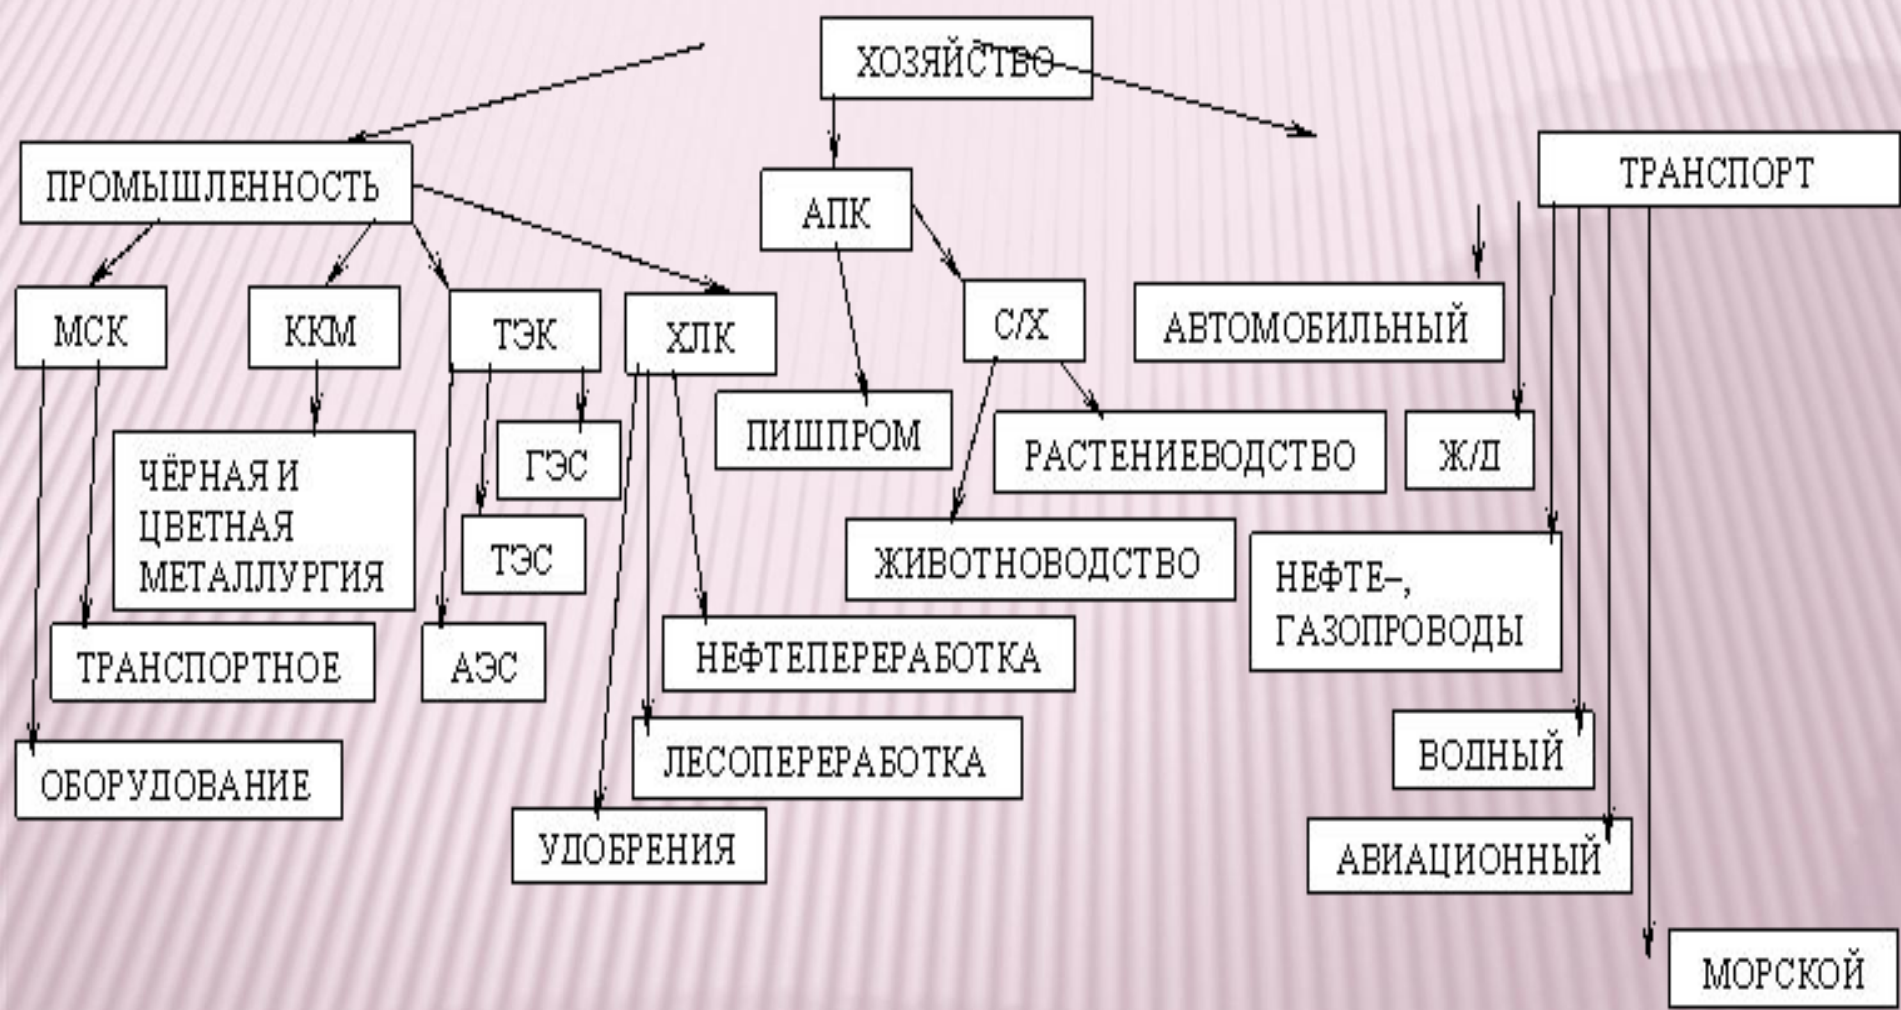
ХОЗЯЙСТВО

ПРОМЫШЛЕННОСТЬ

АПК

ТРАНСПОРТ

МСК

ККМ

ТЭК

ХЛК

С/Х

АВТОМОБИЛЬНЫЙ

ЧЁРНАЯ И ЦВЕТНАЯ МЕТАЛЛУРГИЯ

ГЭС

ПИШПРОМ

РАСТЕНИЕВОДСТВО

Ж/Д

ТЭС

ЖИВОТНОВОДСТВО

НЕФТЕ–, ГАЗОПРОВОДЫ

ТРАНСПОРТНОЕ

АЭС

НЕФТЕПЕРЕРАБОТКА

ВОДНЫЙ

ОБОРУДОВАНИЕ

ЛЕСОПЕРЕРАБОТКА

УДОБРЕНИЯ

АВИАЦИОННЫЙ

МОРСКОЙ